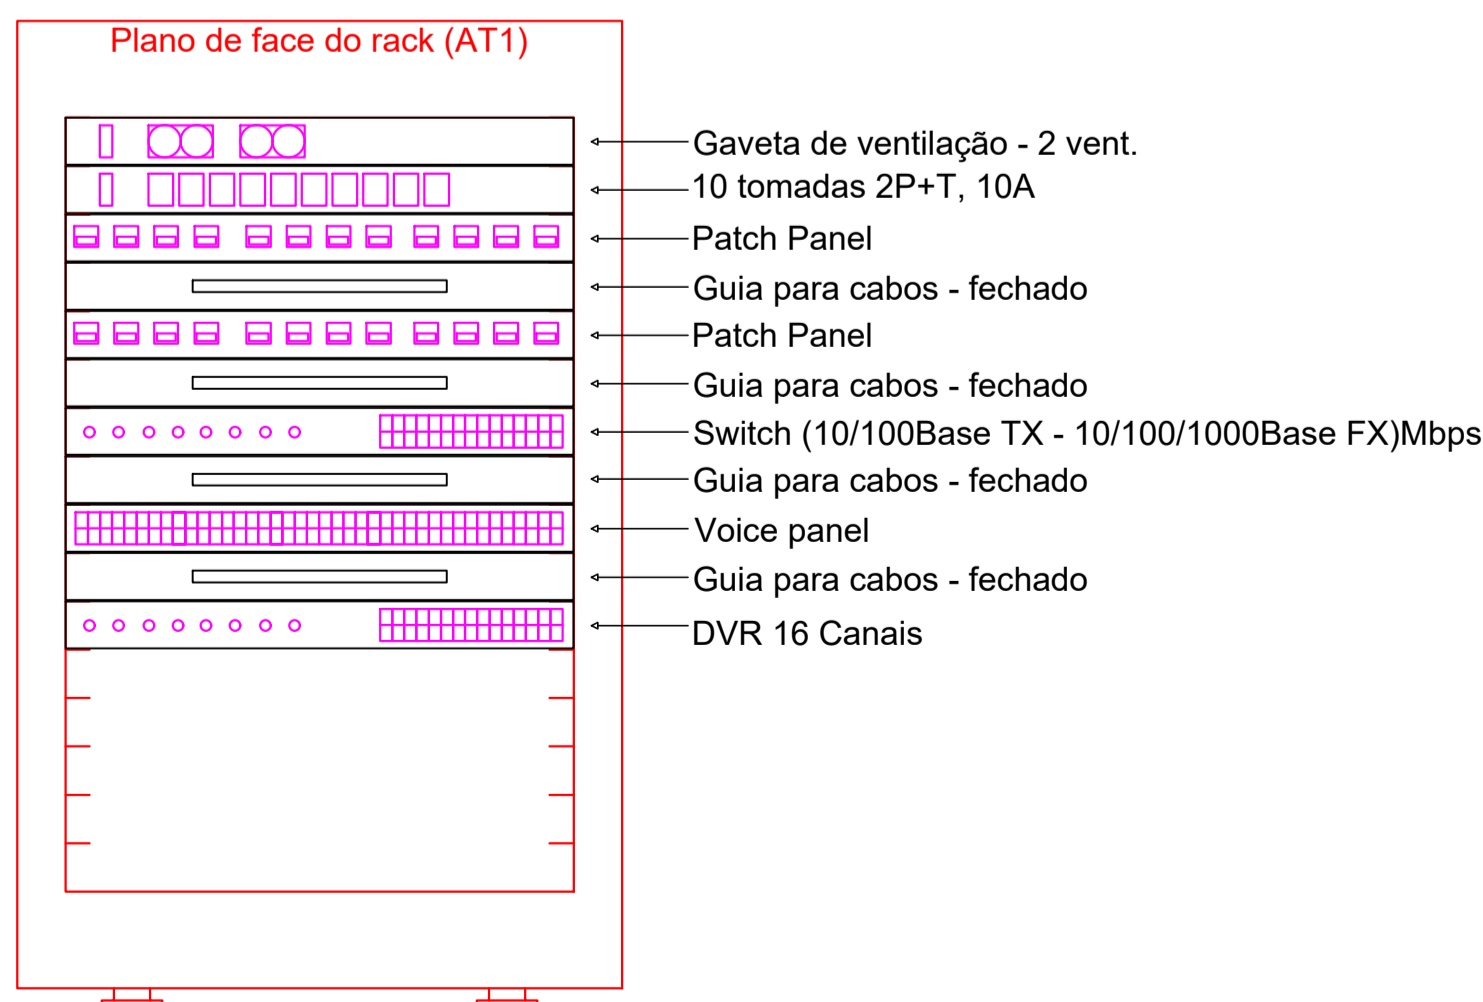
Plano de face do rack (AT1)

Gaveta de ventilação - 2 vent.
10 tomadas 2P+T, 10A
Patch Panel
Guia para cabos - fechado
Patch Panel
Guia para cabos - fechado
Switch (10/100Base TX - 10/100/1000Base FX)Mbps
Guia para cabos - fechado
Voice panel
Guia para cabos - fechado
DVR 16 Canais